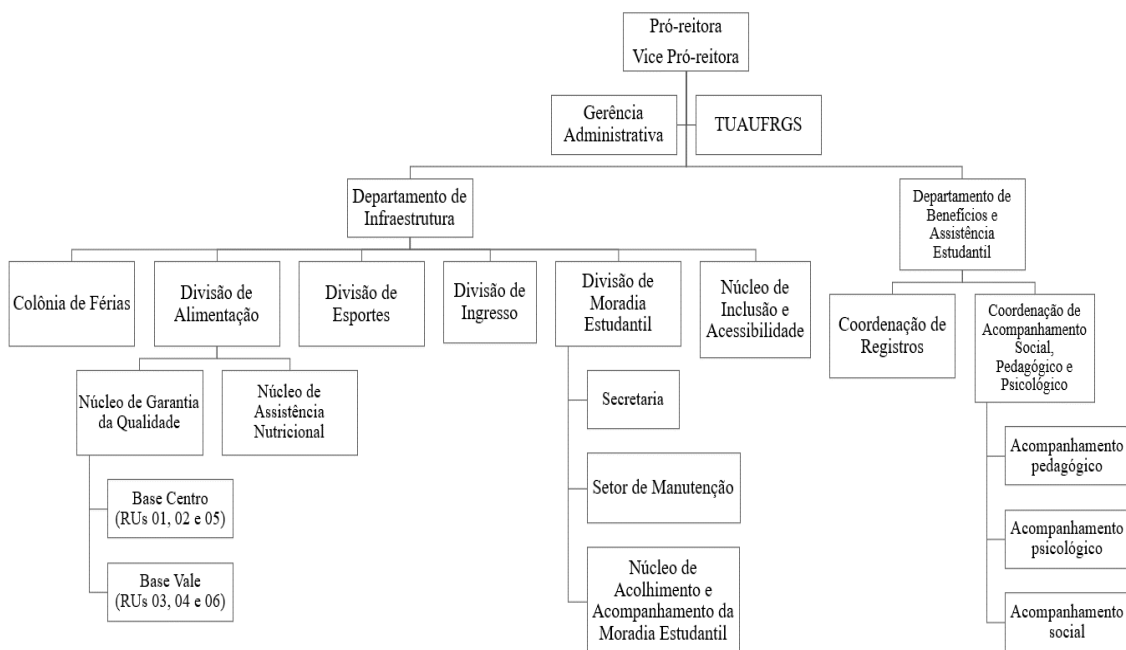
Pró-reitora
Vice Pró-reitora

Gerência Administrativa

TUAUFRGS

Departamento de Infraestrutura

Departamento de Benefícios e Assistência Estudantil

Colônia de Férias

Divisão de Alimentação

Divisão de Esportes

Divisão de Ingresso

Divisão de Moradia Estudantil

Núcleo de Inclusão e Acessibilidade

Coordenação de Registros

Coordenação de Acompanhamento Social, Pedagógico e Psicológico

Núcleo de Garantia da Qualidade

Núcleo de Assistência Nutricional

Secretaria

Setor de Manutenção

Núcleo de Acolhimento e Acompanhamento da Moradia Estudantil

Base Centro (RUs 01, 02 e 05)

Base Vale (RUs 03, 04 e 06)

Acompanhamento pedagógico

Acompanhamento psicológico

Acompanhamento social